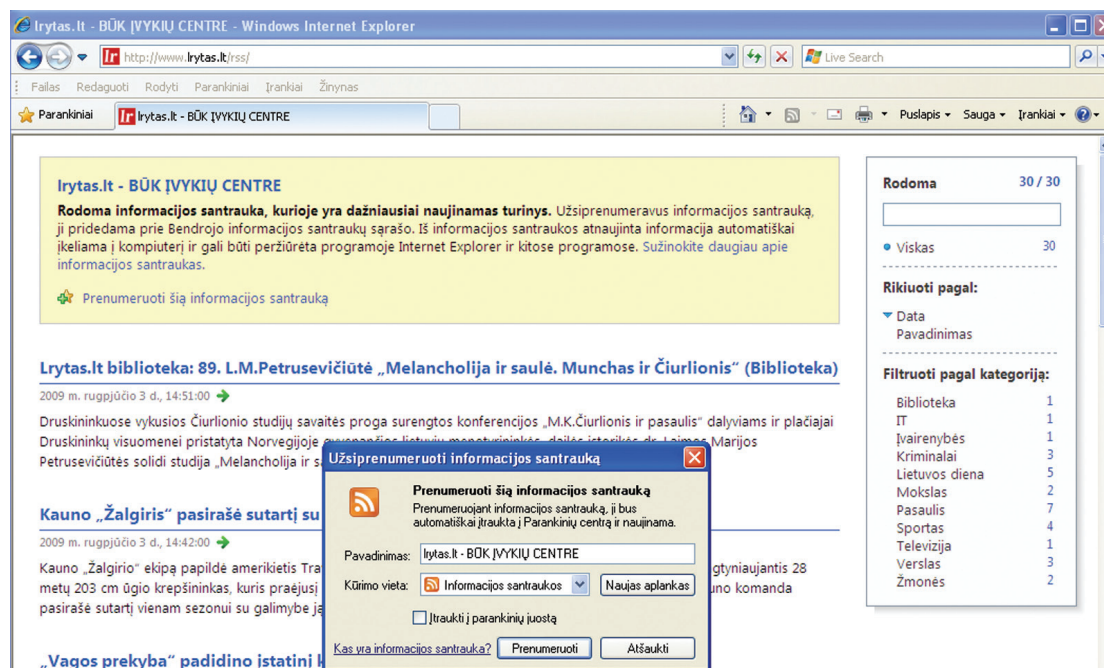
lrytas.lt - BŪK ĮVYKIŲ CENTRE - Windows Internet Explorer

http://www.lrytas.lt/rss/

Live Search

Failas Redaguoti Rodyti Parankiniai Įrankiai Žinynas

Parankiniai

lrytas.lt - BŪK ĮVYKIŲ CENTRE

Puslapis ▾ Sauga ▾ Įrankiai ▾

lrytas.lt - BŪK ĮVYKIŲ CENTRE

**Rodoma informacijos santrauka, kurioje yra dažniausiai naujinamas turinys.** Užsiprenumeravus informacijos santrauką, ji pridedama prie Bendrojo informacijos santraukų sąrašo. Iš informacijos santraukos atnaujinta informacija automatiškai įkeliama į kompiuterį ir gali būti peržiūrėta programoje Internet Explorer ir kitose programose. Sužinokite daugiau apie informacijos santraukas.

Prenumeruoti šią informacijos santrauką

Lrytas.lt biblioteka: 89. L.M.Petrusevičiūtė „Melancholija ir saulė. Munchas ir Čiurlionis" (Biblioteka)

2009 m. rugpjūčio 3 d., 14:51:00

Druskininkuose vykusios Čiurlionio studijų savaitės proga surengtos konferencijos „M.K.Čiurlionis ir pasaulis" dalyviams ir plačiajai Druskininkų visuomenei pristatyta Norvegijoje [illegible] Petrusevičiūtės solidi studija „Melancholija ir s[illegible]

Kauno „Žalgiris" pasirašė sutartį su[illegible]

2009 m. rugpjūčio 3 d., 14:42:00

Kauno „Žalgirio" ekipą papildė amerikietis Tra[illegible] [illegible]gtyniaujantis 28 metų 203 cm ūgio krepšininkas, kuris praėjusį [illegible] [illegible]uno komanda pasirašė sutartį vienam sezonui su galimybe ja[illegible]

„Vagos prekyba" padidino įstatinį k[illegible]

Užsiprenumeruoti informacijos santrauką

Prenumeruoti šią informacijos santrauką
Prenumeruojant informacijos santrauką, ji bus automatiškai įtraukta į Parankinių centrą ir naujinama.

Pavadinimas: lrytas.lt - BŪK ĮVYKIŲ CENTRE

Kūrimo vieta: Informacijos santraukos

Naujas aplankas

Įtraukti į parankinių juostą

Kas yra informacijos santrauka?

Prenumeruoti

Atšaukti

Rodoma 30 / 30

Viskas 30

Rikiuoti pagal:

Data
Pavadinimas

Filtruoti pagal kategoriją:

| | |
|---|---|
| Biblioteka | 1 |
| IT | 1 |
| Įvairenybės | 1 |
| Kriminalai | 3 |
| Lietuvos diena | 5 |
| Mokslas | 2 |
| Pasaulis | 7 |
| Sportas | 4 |
| Televizija | 1 |
| Verslas | 3 |
| Žmonės | 2 |